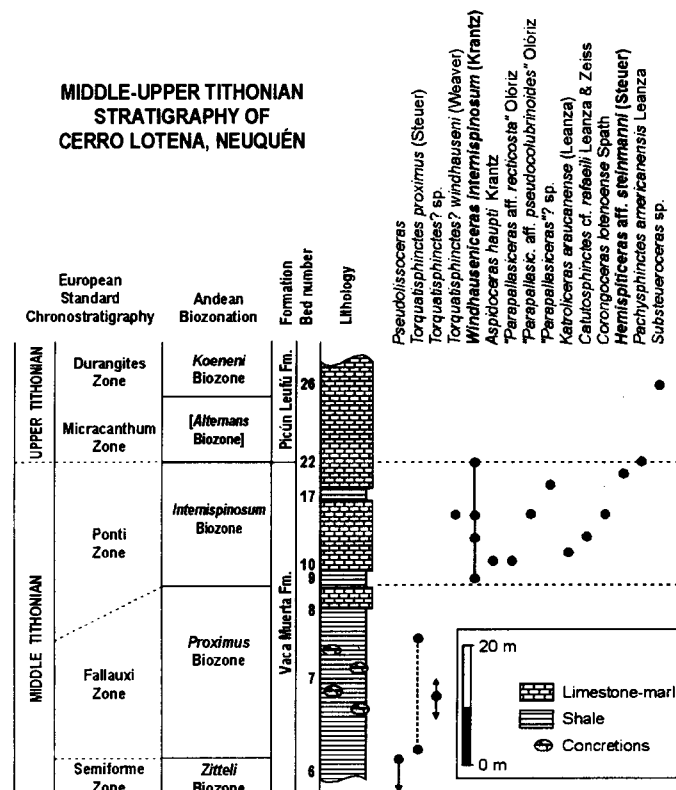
MIDDLE-UPPER TITHONIAN STRATIGRAPHY OF CERRO LOTENA, NEUQUÉN

European Standard Chronostratigraphy

Andean Biozonation

Formation

Bed number

Lithology

Pseudolissoceras
Torquatisphinctes proximus (Steuer)
Torquatisphinctes? sp.
Torquatisphinctes? windhauseni (Weaver)
Windhauseniceras internispinosum (Krantz)
Aspidoceras haupti Krantz
"Parapallasiceras aff. racticosta" Olóriz
"Parapallasic. aff. pseudocolubrinoides" Olóriz
"Parapallasiceras"? sp.
Katroliceras araucanense (Leanza)
Catutosphinctes cf. rafaeli Leanza & Zeiss
Corongoceras lotenoense Spath
Hemispiticeras aff. steinmanni (Steuer)
Pachysphinctes americanensis Leanza
Substeueroceras sp.

UPPER TITHONIAN

Durangites Zone

Koeneni Biozone

Micracanthum Zone

[Alternans Biozone]

Picún Leufú Fm.

26

22

MIDDLE TITHONIAN

Ponti Zone

Internispinosum Biozone

17

10

9

8

Fallauxi Zone

Proximus Biozone

Vaca Muerta Fm.

7

Semiforme Zone

Zitteli Biozone

6

20 m

0 m

Limestone-marl

Shale

Concretions